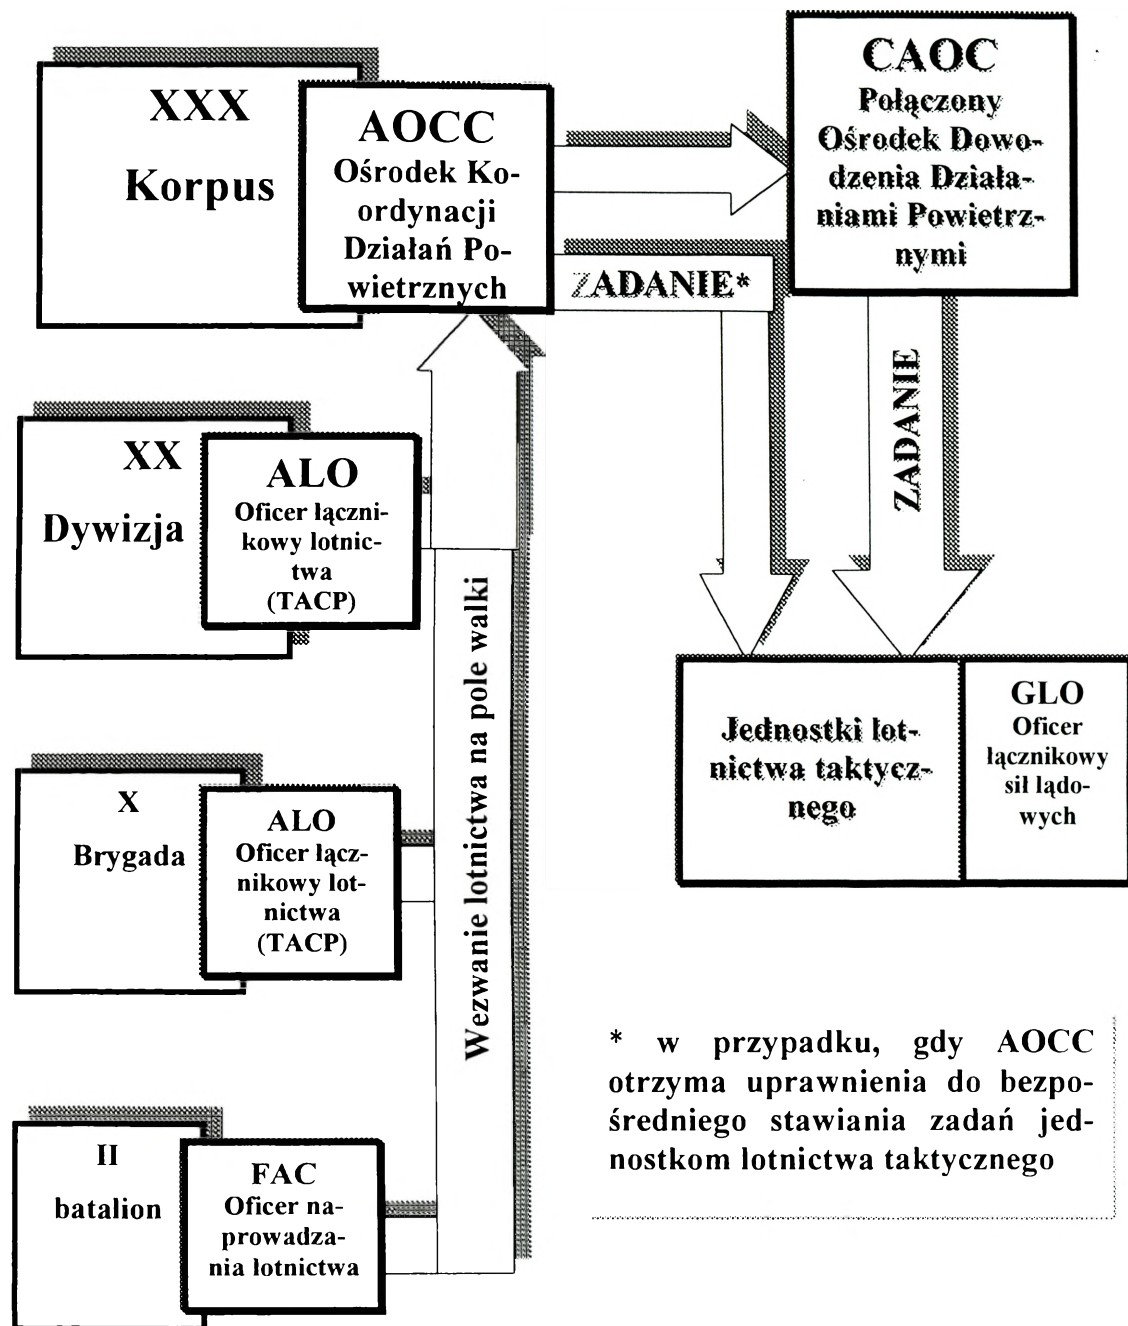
XXX
Korpus

AOCC
Ośrodek Koordynacji Działań Powietrznych

CAOC
Połączony Ośrodek Dowodzenia Działaniami Powietrznymi

ZADANIE*

ZADANIE

XX
Dywizja

ALO
Oficer łącznikowy lotnictwa
(TACP)

Wezwanie lotnictwa na pole walki

Jednostki lotnictwa taktycznego

GLO
Oficer łącznikowy sił lądowych

X
Brygada

ALO
Oficer łącznikowy lotnictwa
(TACP)

II
batalion

FAC
Oficer naprowadzania lotnictwa

* w przypadku, gdy AOCC otrzyma uprawnienia do bezpośredniego stawiania zadań jednostkom lotnictwa taktycznego